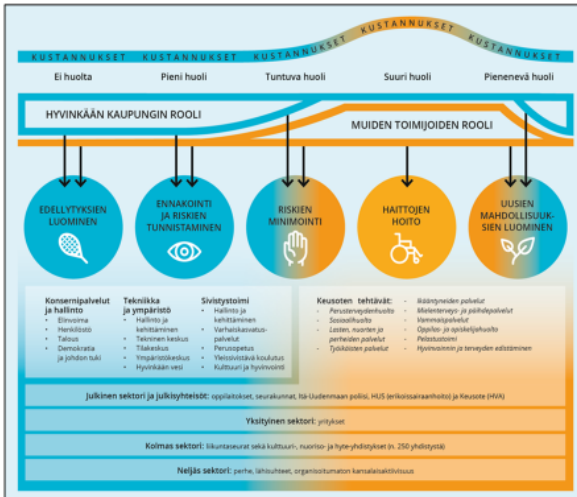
KUSTANNUKSET KUSTANNUKSET KUSTANNUKSET KUSTANNUKSET KUSTANNUKSET

Ei huolta

Pieni huoli

Tuntuva huoli

Suuri huoli

Pienenevä huoli

HYVINKÄÄN KAUPUNGIN ROOLI

MUIDEN TOIMIJOIDEN ROOLI

EDELLYTYKSIEN LUOMINEN

ENNAKOINTI JA RISKIEN TUNNISTAMINEN

RISKIEN MINIMOINTI

HAITTOJEN HOITO

UUSIEN MAHDOLLISUUKSIEN LUOMINEN

Konsernipalvelut ja hallinto
- Elinvoima
- Henkilöstö
- Talous
- Demokratia ja johdon tuki

Tekniikka ja ympäristö
- Hallinto ja kehittäminen
- Tekninen keskus
- Tilakeskus
- Ympäristökeskus
- Hyvinkään vesi

Sivistystoimi
- Hallinto ja kehittäminen
- Varhaiskasvatuspalvelut
- Perusopetus
- Yleissivistävä koulutus
- Kulttuuri ja hyvinvointi

Keusoten tehtävät:
- Perusterveydenhuolto
- Sosiaalihuolto
- Lasten, nuorten ja perheiden palvelut
- Työikäisten palvelut
- Ikääntyneiden palvelut
- Mielenterveys- ja päihdepalvelut
- Vammaispalvelut
- Oppilas- ja opiskelijahuolto
- Pelastustoimi
- Hyvinvoinnin ja terveyden edistäminen

Julkinen sektori ja julkisyhteisöt: oppilaitokset, seurakunnat, Itä-Uudenmaan poliisi, HUS (erikoissairaanhoito) ja Keusote (HVA)

Yksityinen sektori: yritykset

Kolmas sektori: liikuntaseurat sekä kulttuuri-, nuoriso- ja hyte-yhdistykset (n. 250 yhdistystä)

Neljäs sektori: perhe, lähiyhteisöt, organisoitumaton kansalaisaktiivisuus